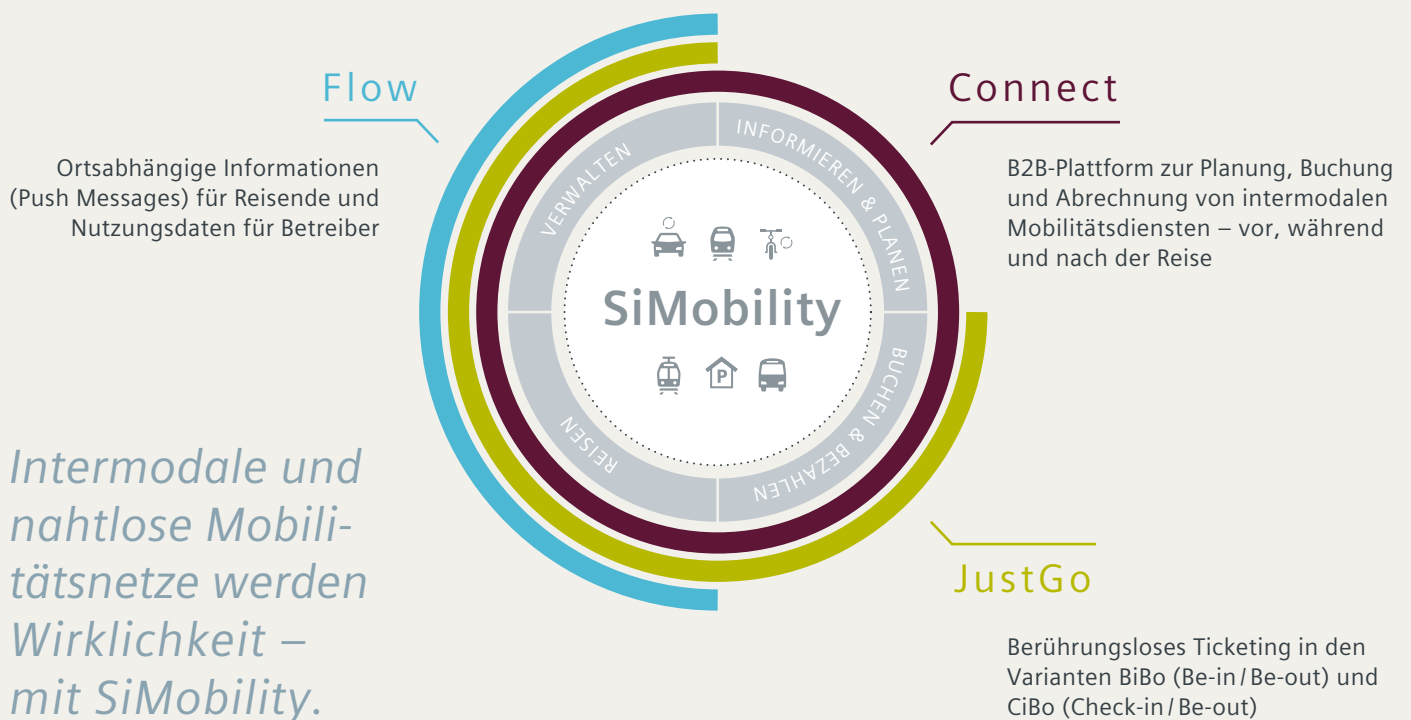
Flow

Ortsabhängige Informationen (Push Messages) für Reisende und Nutzungsdaten für Betreiber

Connect

B2B-Plattform zur Planung, Buchung und Abrechnung von intermodalen Mobilitätsdiensten – vor, während und nach der Reise

VERWALTEN

INFORMIEREN & PLANEN

SiMobility

P

BUCHEN & BEZAHLEN

REISEN

Intermodale und nahtlose Mobilitätsnetze werden Wirklichkeit – mit SiMobility.

JustGo

Berührungsloses Ticketing in den Varianten BiBo (Be-in / Be-out) und CiBo (Check-in / Be-out)